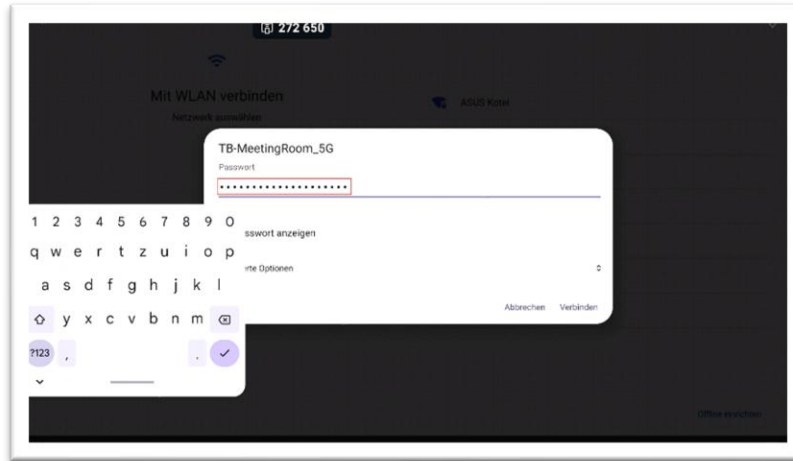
272 650

Mit WLAN verbinden
Netzwerk auswählen

ASUS Kotti

TB-MeetingRoom_5G
Passwort
••••••••••••••••••••

asswort anzeigen

rte Optionen

Abbrechen Verbinden

1 2 3 4 5 6 7 8 9 0
q w e r t z u i o p
a s d f g h j k l
y x c v b n m
?123 , .

Offline einrichten